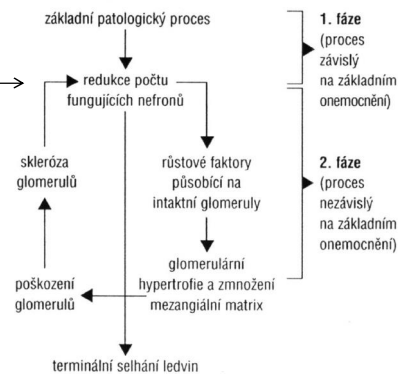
základní patologický proces

redukce počtu fungujících nefronů

skleróza glomerulů

růstové faktory působící na intaktní glomeruly

glomerulární hypertrofie a zmnožení mezangiální matrix

poškození glomerulů

terminální selhání ledvin

1. fáze (proces závislý na základním onemocnění)

2. fáze (proces nezávislý na základním onemocnění)